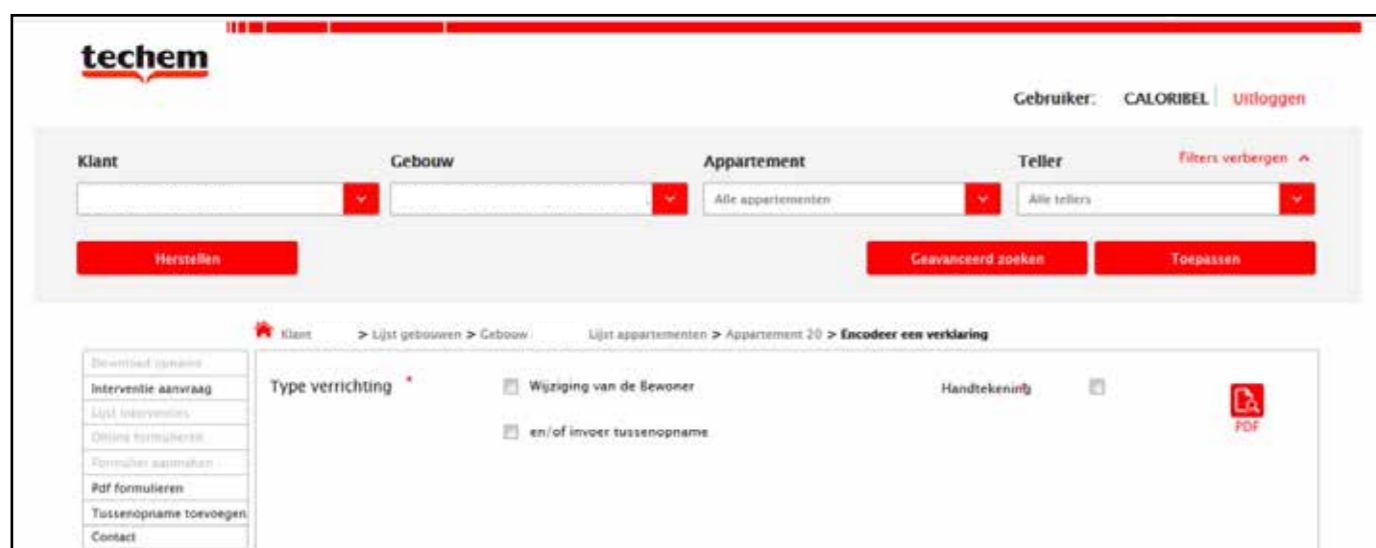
techem

Gebruiker: CALORIBEL | Uitloggen

Klant

Gebouw

Appartement

Alle appartementen

Teller

Alle tellers

Filters verbergen ^

Herstellen

Geavanceerd zoeken

Toepassen

Klant > Lijst gebouwen > Gebouw Lijst appartementen > Appartement 20 > Encodeer een verklaring

Download opname
Interventie aanvraag
Lijst interventies
Online formulieren
Formulier aanmaken
Pdf formulieren
Tussenopname toevoegen
Contact

Type verrichting *

Wijziging van de Bewoner

en/of invoer tussenopname

Handtekening

PDF